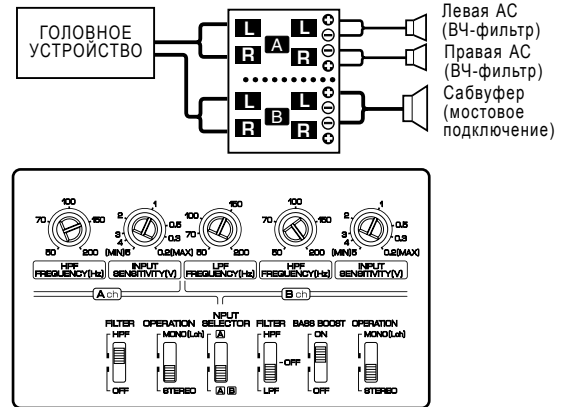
ГОЛОВНОЕ УСТРОЙСТВО

L R A L R

L R B L R

Левая АС (ВЧ-фильтр)

Правая АС (ВЧ-фильтр)

Сабвуфер (мостовое подключение)

100 70 150 50 200
HPF FREQUENCY(Hz)

2 1 3 0.5 4 0.3 (MIN)5 0.2(MAX)
INPUT SENSITIVITY(V)

100 70 150 50 200
LPF FREQUENCY(Hz)

100 70 150 50 200
HPF FREQUENCY(Hz)

2 1 3 0.5 4 0.3 (MIN)5 0.2(MAX)
INPUT SENSITIVITY(V)

A ch

B ch

FILTER
HPF
OFF

OPERATION
MONO(Lch)
STEREO

INPUT SELECTOR
A
A B

FILTER
HPF
OFF
LPF

BASS BOOST
ON
OFF

OPERATION
MONO(Lch)
STEREO